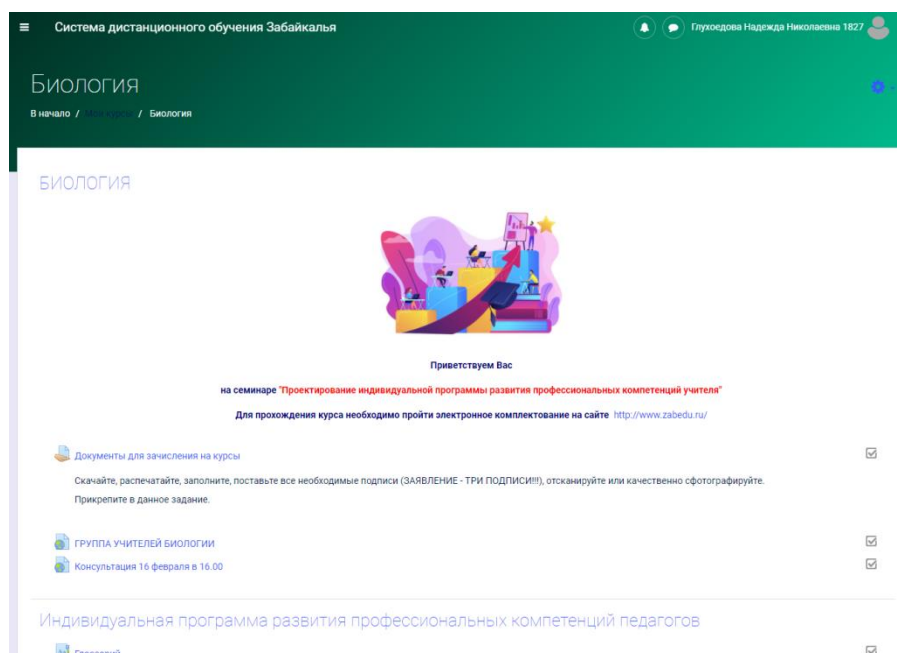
Система дистанционного обучения Забайкалья

Глухоедова Надежда Николаевна 1827

Биология

В начало / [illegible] / Биология

БИОЛОГИЯ

Приветствуем Вас

на семинаре "Проектирование индивидуальной программы развития профессиональных компетенций учителя"

Для прохождения курса необходимо пройти электронное комплектование на сайте http://www.zabedu.ru/

Документы для зачисления на курсы

Скачайте, распечатайте, заполните, поставьте все необходимые подписи (ЗАЯВЛЕНИЕ - ТРИ ПОДПИСИ!!!), отсканируйте или качественно сфотографируйте. Прикрепите в данное задание.

ГРУППА УЧИТЕЛЕЙ БИОЛОГИИ

Консультация 16 февраля в 16.00

Индивидуальная программа развития профессиональных компетенций педагогов

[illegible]